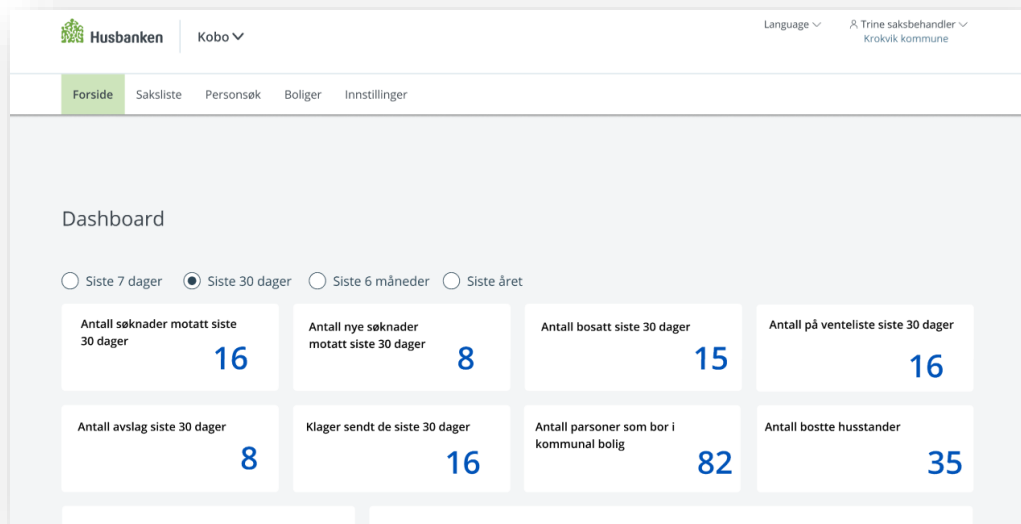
Husbanken

Kobo

Language

Trine saksbehandler
Krokvik kommune

Forside Saksliste Personsøk Boliger Innstillinger

Dashboard

Siste 7 dager Siste 30 dager Siste 6 måneder Siste året

Antall søknader motatt siste 30 dager
16

Antall nye søknader motatt siste 30 dager
8

Antall bosatt siste 30 dager
15

Antall på venteliste siste 30 dager
16

Antall avslag siste 30 dager
8

Klager sendt de siste 30 dager
16

Antall parsoner som bor i kommunal bolig
82

Antall bostte husstander
35